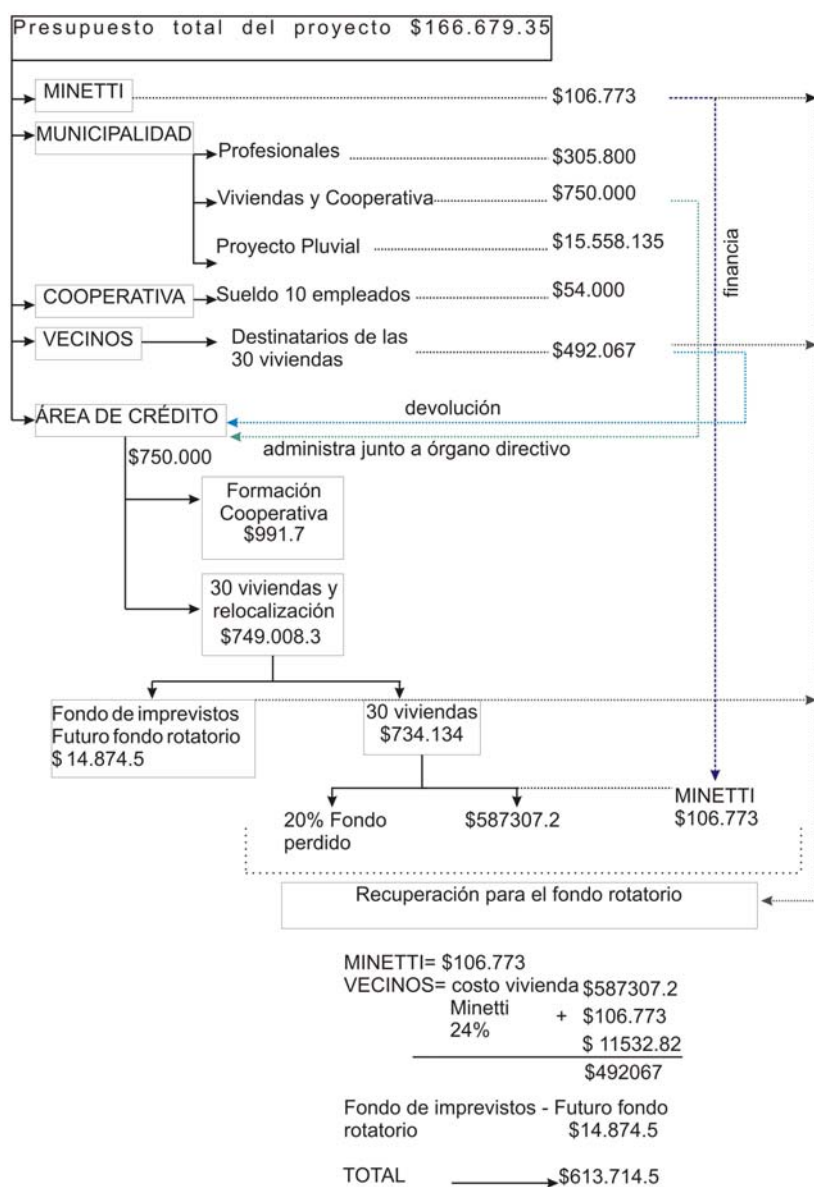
Presupuesto total del proyecto $166.679.35

MINETTI $106.773

MUNICIPALIDAD

Profesionales $305.800

Viviendas y Cooperativa $750.000

Proyecto Pluvial $15.558.135

financia

COOPERATIVA Sueldo 10 empleados $54.000

VECINOS Destinatarios de las 30 viviendas $492.067

ÁREA DE CRÉDITO

devolución

administra junto a órgano directivo

$750.000

Formación Cooperativa $991.7

30 viviendas y relocalización $749.008.3

Fondo de imprevistos Futuro fondo rotatorio $ 14.874.5

30 viviendas $734.134

20% Fondo perdido

$587307.2

MINETTI $106.773

Recuperación para el fondo rotatorio

MINETTI= $106.773
VECINOS= costo vivienda $587307.2
Minetti + $106.773
24% $ 11532.82
$492067

Fondo de imprevistos - Futuro fondo rotatorio $14.874.5

TOTAL $613.714.5